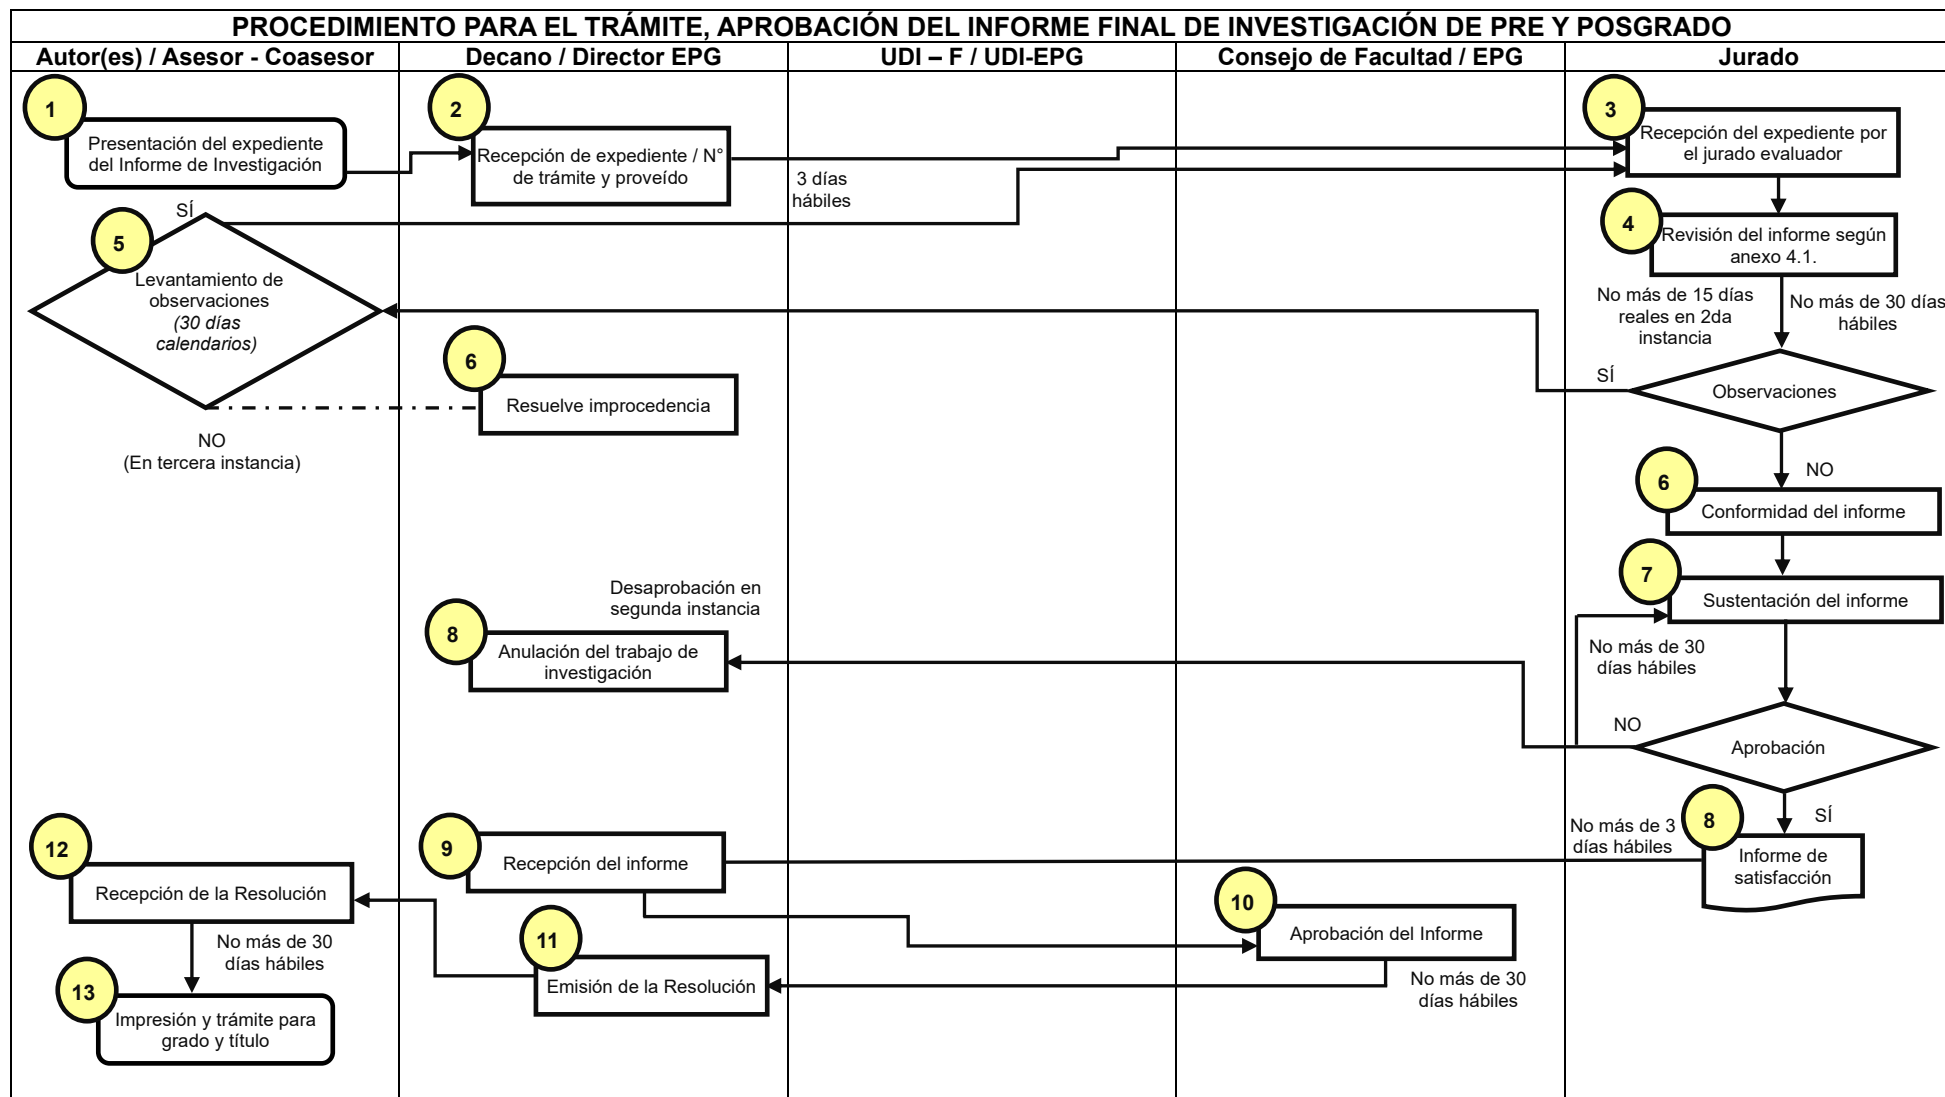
PROCEDIMIENTO PARA EL TRÁMITE, APROBACIÓN DEL INFORME FINAL DE INVESTIGACIÓN DE PRE Y POSGRADO

| Autor(es) / Asesor - Coasesor | Decano / Director EPG | UDI – F / UDI-EPG | Consejo de Facultad / EPG | Jurado |
|---|---|---|---|---|

1
Presentación del expediente del Informe de Investigación

2
Recepción de expediente / N° de trámite y proveído

3 días hábiles

3
Recepción del expediente por el jurado evaluador

4
Revisión del informe según anexo 4.1.

No más de 15 días reales en 2da instancia

No más de 30 días hábiles

SÍ

5
Levantamiento de observaciones
(30 días calendarios)

SÍ

Observaciones

6
Resuelve improcedencia

NO
(En tercera instancia)

NO

6
Conformidad del informe

7
Sustentación del informe

Desaprobación en segunda instancia

8
Anulación del trabajo de investigación

No más de 30 días hábiles

NO

Aprobación

SÍ

No más de 3 días hábiles

8
Informe de satisfacción

12
Recepción de la Resolución

9
Recepción del informe

10
Aprobación del Informe

11
Emisión de la Resolución

No más de 30 días hábiles

No más de 30 días hábiles

13
Impresión y trámite para grado y título